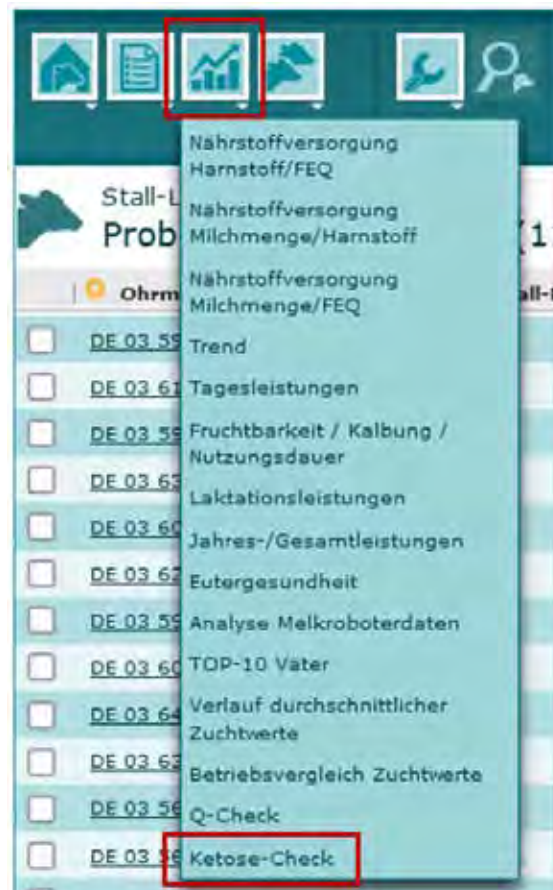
Stall-L
Prob
[1

Ohrm
all-

DE 03 59
DE 03 61
DE 03 59
DE 03 63
DE 03 60
DE 03 62
DE 03 59
DE 03 60
DE 03 64
DE 03 63
DE 03 56
DE 03 56

Nährstoffversorgung Harnstoff/FEQ
Nährstoffversorgung Milchmenge/Harnstoff
Nährstoffversorgung Milchmenge/FEQ
Trend
Tagesleistungen
Fruchtbarkeit / Kalbung / Nutzungsdauer
Laktationsleistungen
Jahres-/Gesamtleistungen
Eutergesundheit
Analyse Melkroboterdaten
TOP-10 Vater
Verlauf durchschnittlicher Zuchtwerte
Betriebsvergleich Zuchtwerte
Q-Check
Ketose-Check